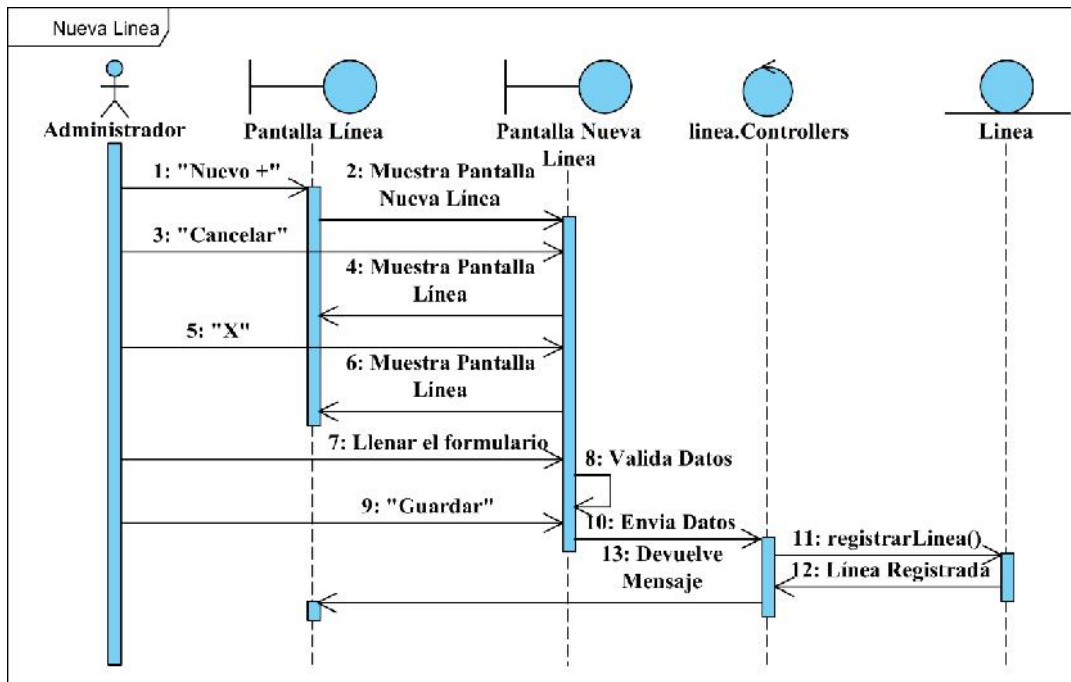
Nueva Linea

Administrador
Pantalla Línea
Pantalla Nueva Linea
linea.Controllers
Linea

1: "Nuevo +"
2: Muestra Pantalla Nueva Línea
3: "Cancelar"
4: Muestra Pantalla Línea
5: "X"
6: Muestra Pantalla Línea
7: Llenar el formulario
8: Valida Datos
9: "Guardar"
10: Envia Datos
11: registrarLinea()
12: Línea Registrada
13: Devuelve Mensaje